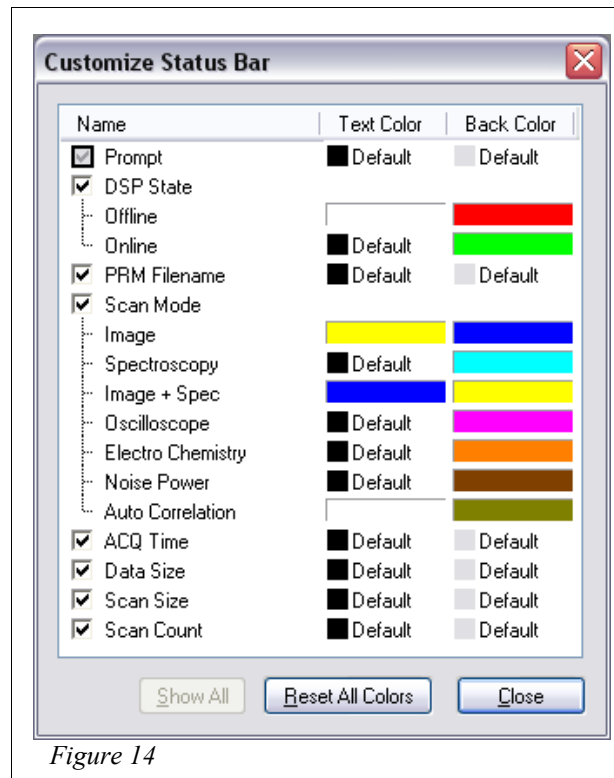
Customize Status Bar

| Name | Text Color | Back Color |
|---|---|---|
| Prompt | Default | Default |
| DSP State | | |
| Offline | | |
| Online | Default | |
| PRM Filename | Default | Default |
| Scan Mode | | |
| Image | | |
| Spectroscopy | Default | |
| Image + Spec | | |
| Oscilloscope | Default | |
| Electro Chemistry | Default | |
| Noise Power | Default | |
| Auto Correlation | | |
| ACQ Time | Default | Default |
| Data Size | Default | Default |
| Scan Size | Default | Default |
| Scan Count | Default | Default |

Show All | Reset All Colors | Close

Figure 14